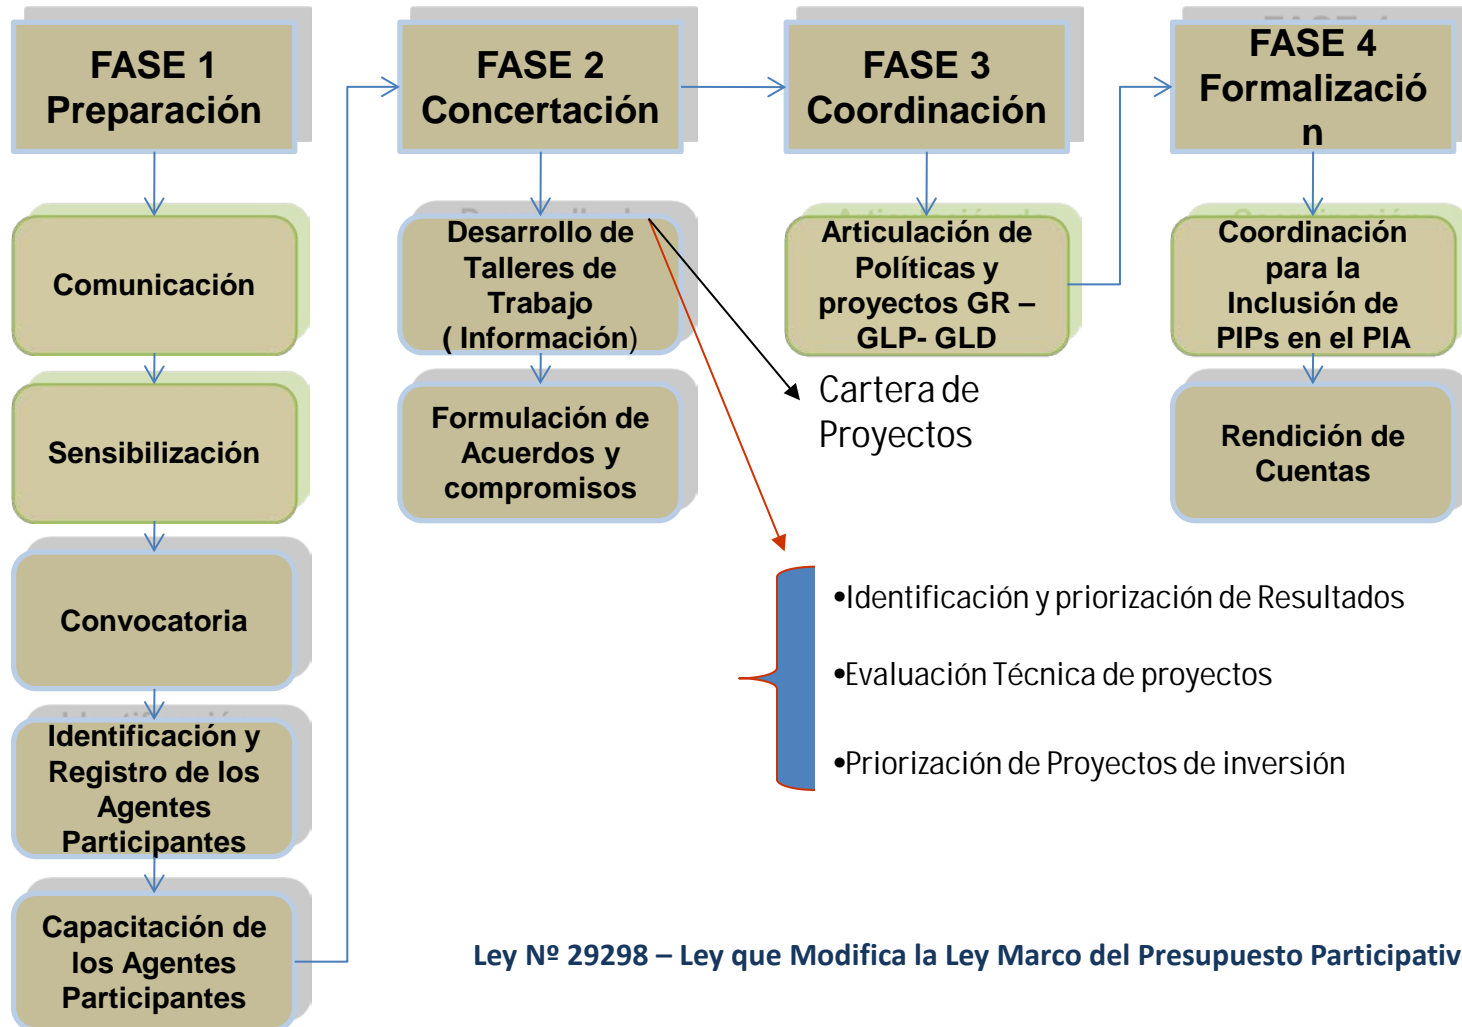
FASE 1
Preparación

Comunicación

Sensibilización

Convocatoria

Identificación y Registro de los Agentes Participantes

Capacitación de los Agentes Participantes

FASE 2
Concertación

Desarrollo de Talleres de Trabajo ( Información)

Formulación de Acuerdos y compromisos

FASE 3
Coordinación

Articulación de Políticas y proyectos GR – GLP- GLD

Cartera de Proyectos

FASE 4
Formalizació n

Coordinación para la Inclusión de PIPs en el PIA

Rendición de Cuentas

•Identificación y priorización de Resultados

•Evaluación Técnica de proyectos

•Priorización de Proyectos de inversión

Ley Nº 29298 – Ley que Modifica la Ley Marco del Presupuesto Participativ